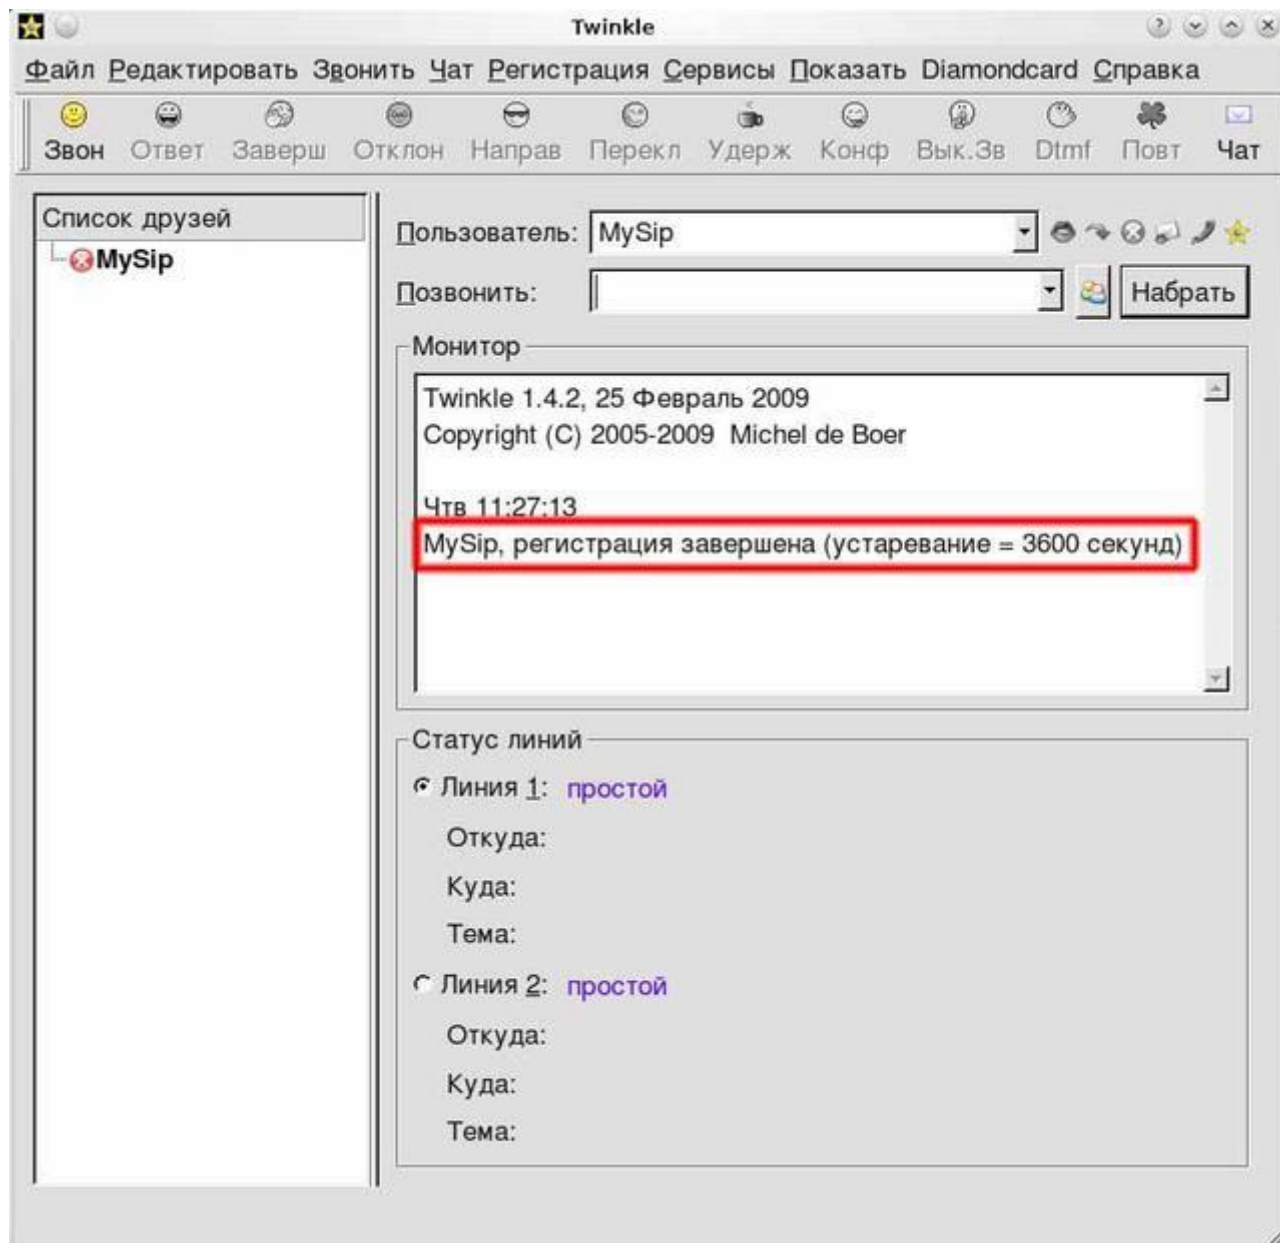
Twinkle

Файл Редактировать Звонить Чат Регистрация Сервисы Показать Diamondcard Справка

Звон Ответ Заверш Отклон Направ Перекл Удерж Конф Вык.Зв Dtmf Повт Чат

Список друзей
MySip

Пользователь: MySip

Позвонить:

Набрать

Монитор

Twinkle 1.4.2, 25 Февраль 2009
Copyright (C) 2005-2009 Michel de Boer

Чтв 11:27:13
MySip, регистрация завершена (устаревание = 3600 секунд)

Статус линий

Линия 1: простой
Откуда:
Куда:
Тема:

Линия 2: простой
Откуда:
Куда:
Тема: